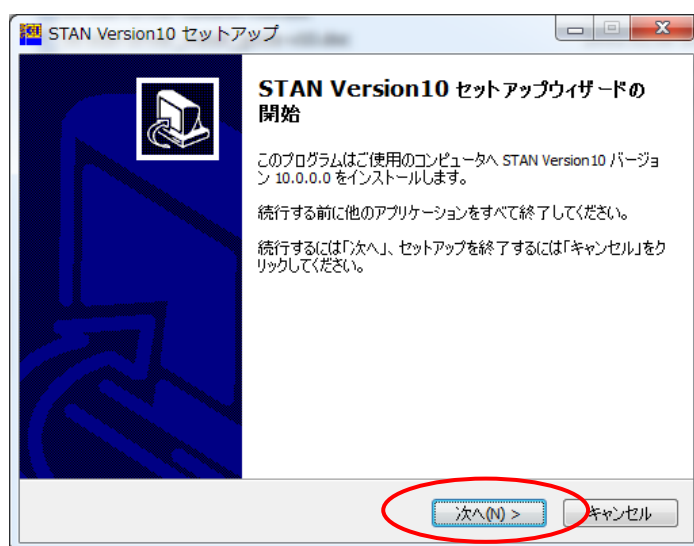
STAN Version10 セットアップ

STAN Version10 セットアップウィザードの開始

このプログラムはご使用のコンピュータへ STAN Version10 バージョン 10.0.0.0 をインストールします。

続行する前に他のアプリケーションをすべて終了してください。

続行するには「次へ」、セットアップを終了するには「キャンセル」をクリックしてください。

次へ(N) >

キャンセル